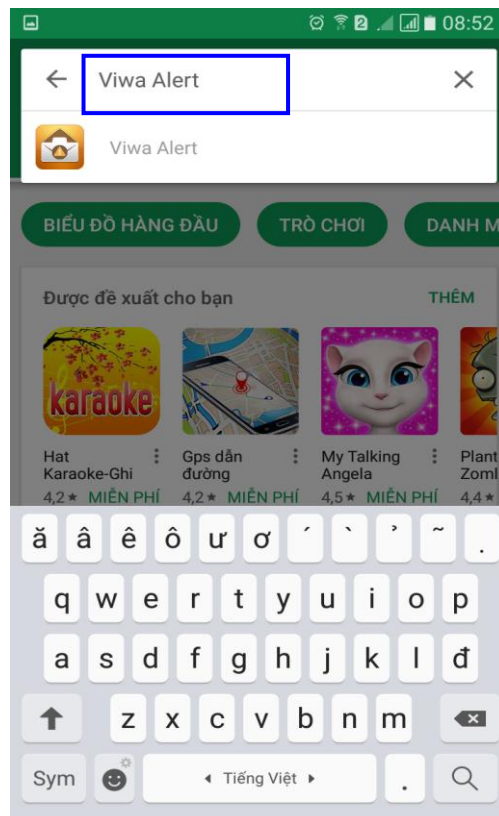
2 08:52

Viwa Alert

Viwa Alert

BIỂU ĐỒ HÀNG ĐẦU

TRÒ CHƠI

DANH M

Được đề xuất cho bạn

THÊM

karaoke

Hat Karaoke-Ghi
4,2★ MIỄN PHÍ

Gps dẫn đường
4,2★ MIỄN PHÍ

My Talking Angela
4,5★ MIỄN PHÍ

Plant Zoml
4,4★

ă â ê ô ư ơ ´ ` ̉ ˜ .

q w e r t y u i o p

a s d f g h j k l đ

z x c v b n m

Sym

◂ Tiếng Việt ▸

.